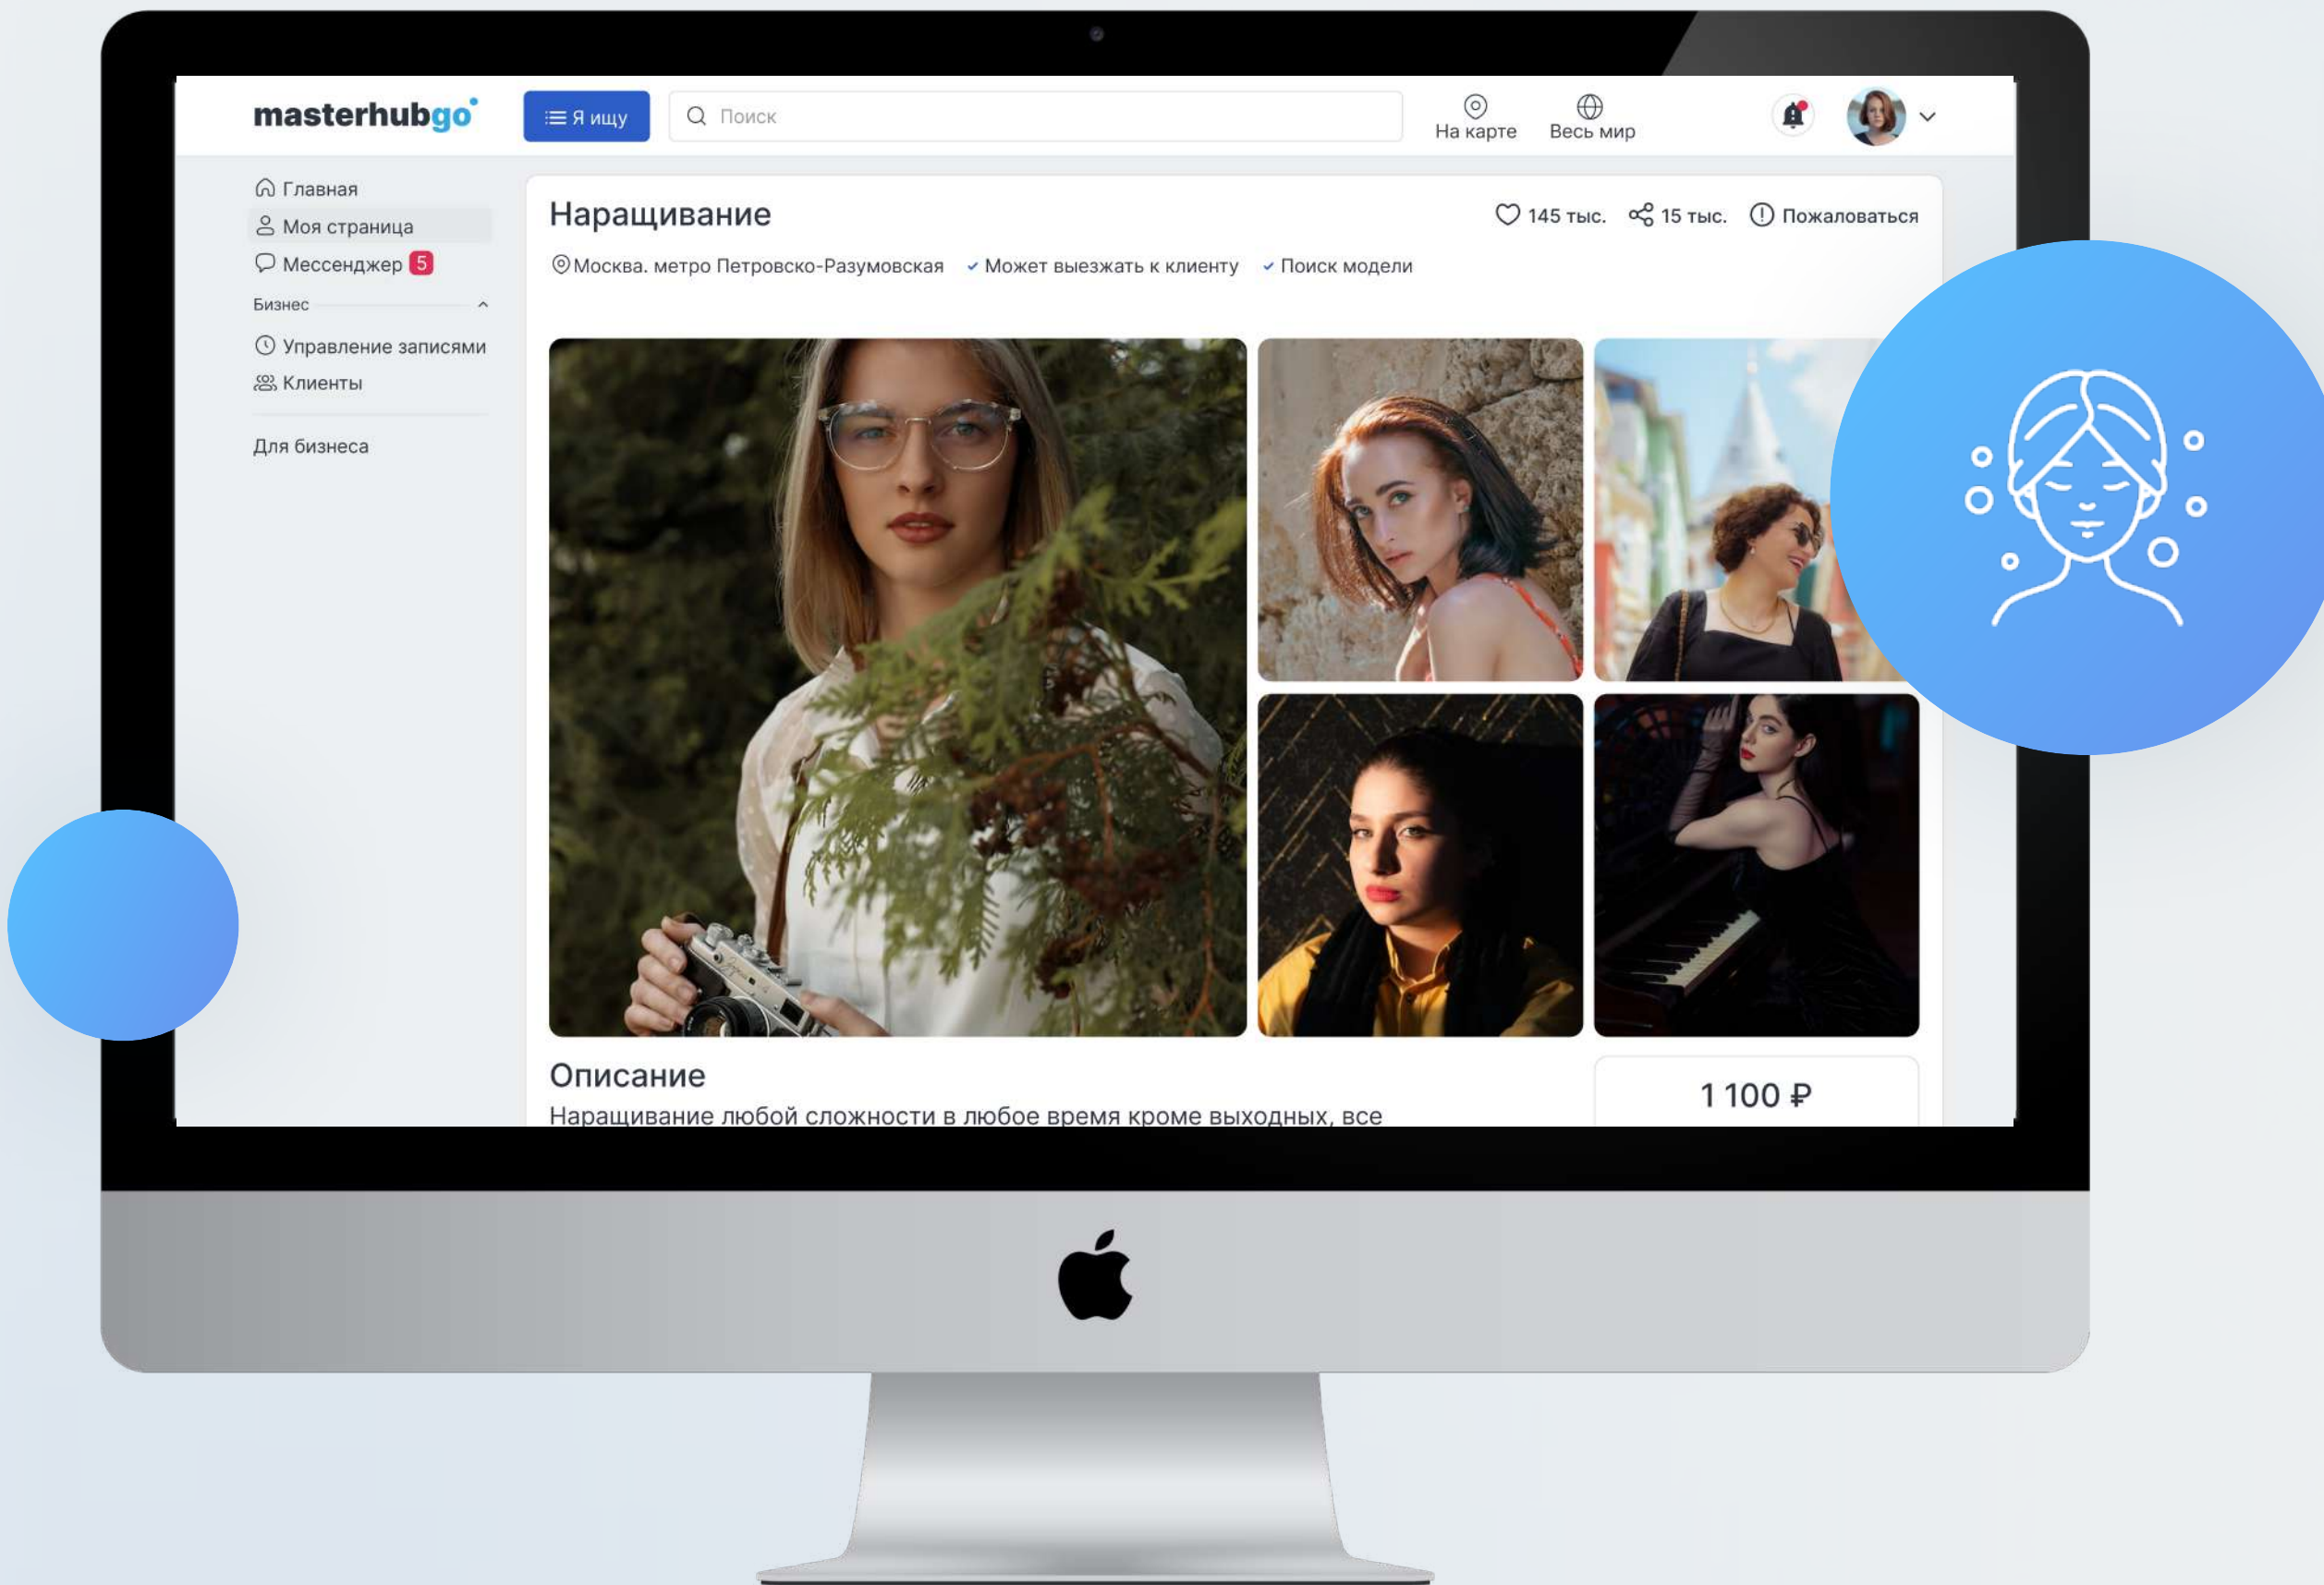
masterhubgo

Я ищу

Поиск

На карте

Весь мир

Главная
Моя страница
Мессенджер 5
Бизнес
Управление записями
Клиенты
Для бизнеса

Наращивание

145 тыс. 15 тыс. Пожаловаться

Москва. метро Петровско-Разумовская ✓ Может выезжать к клиенту ✓ Поиск модели

Описание

Наращивание любой сложности в любое время кроме выходных, все

1 100 ₽